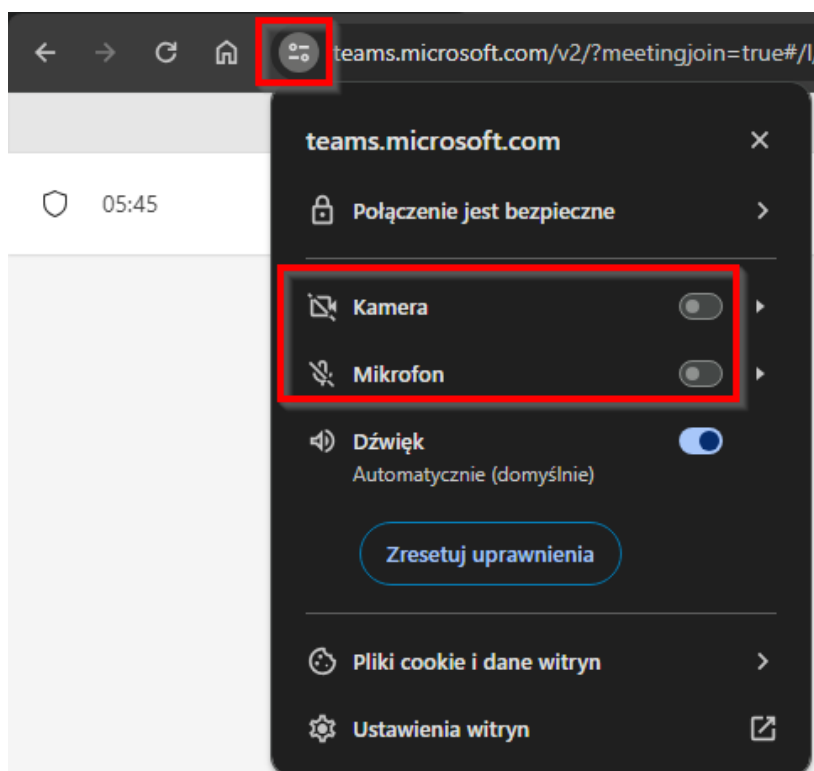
teams.microsoft.com/v2/?meetingjoin=true#/l

05:45

teams.microsoft.com

Połączenie jest bezpieczne

Kamera

Mikrofon

Dźwięk
Automatycznie (domyślnie)

Zresetuj uprawnienia

Pliki cookie i dane witryn

Ustawienia witryn